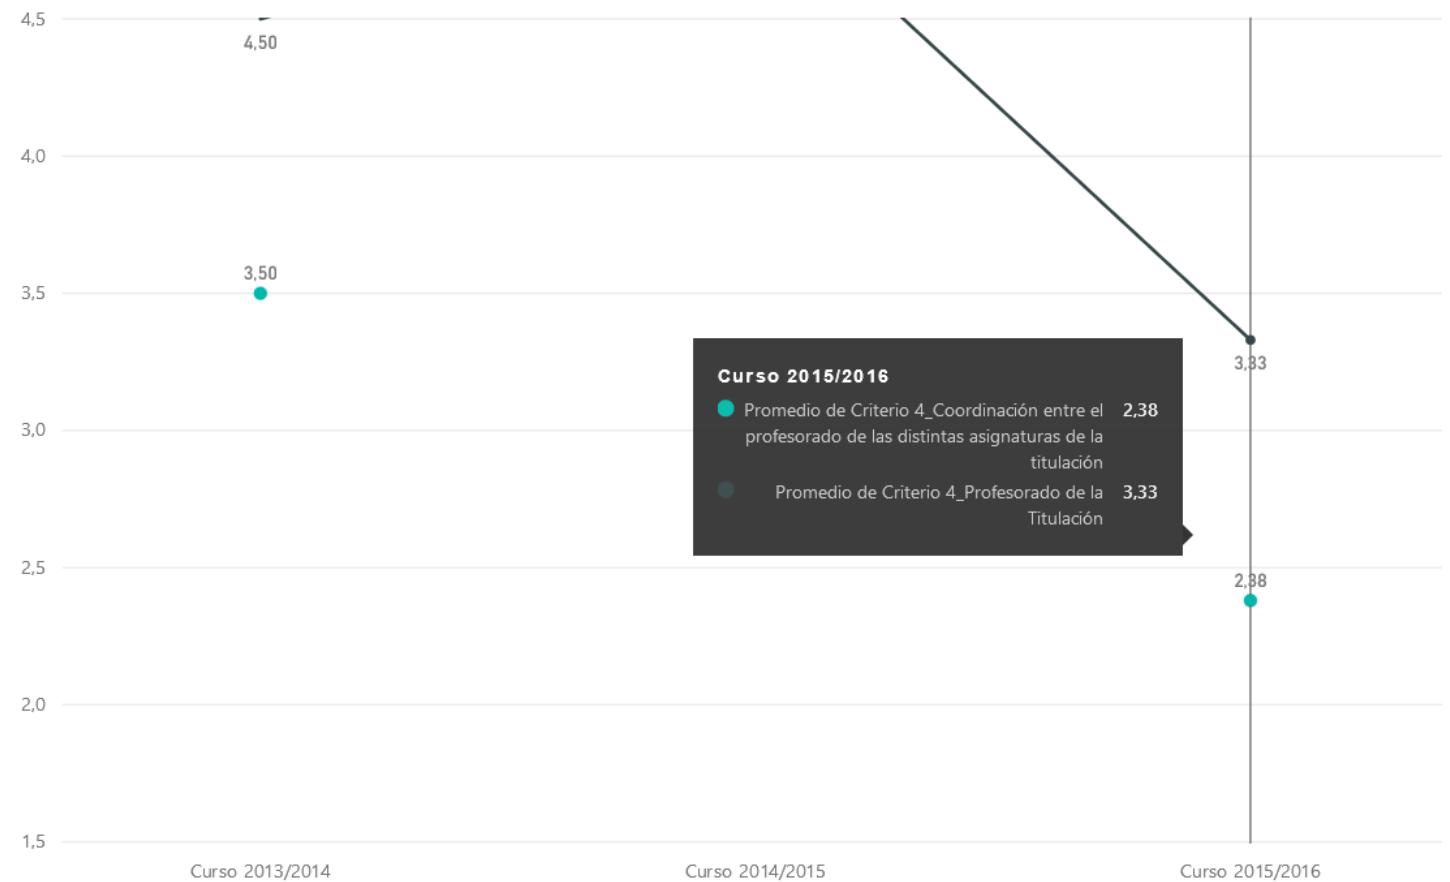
4,5
4,50
4,0
3,50
3,5
3,33
3,0
2,5
2,38
2,0
1,5

Curso 2015/2016
Promedio de Criterio 4_Coordinación entre el profesorado de las distintas asignaturas de la titulación 2,38
Promedio de Criterio 4_Profesorado de la Titulación 3,33

Curso 2013/2014
Curso 2014/2015
Curso 2015/2016